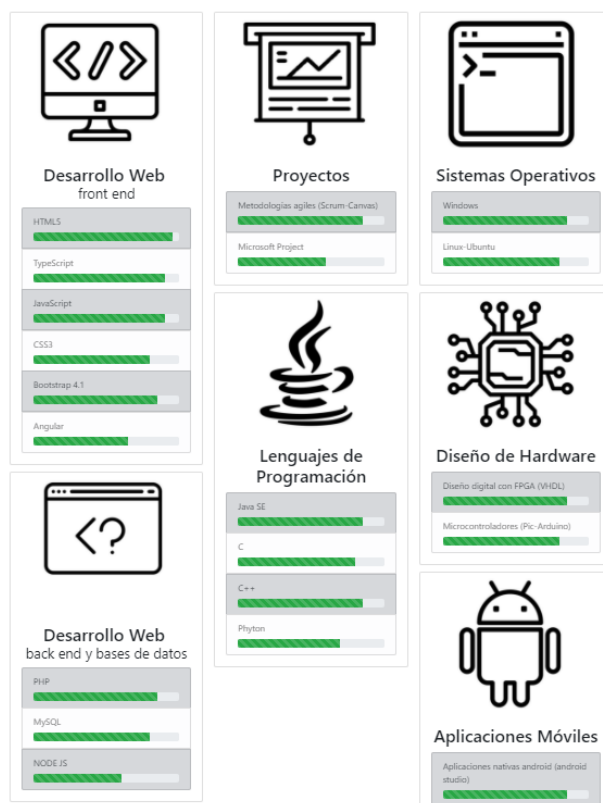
Desarrollo Web
front end

HTML5

TypeScript

JavaScript

CSS3

Bootstrap 4.1

Angular

Desarrollo Web
back end y bases de datos

PHP

MySQL

NODE JS

Proyectos

Metodologías ágiles (Scrum-Canvas)

Microsoft Project

Lenguajes de Programación

Java SE

C

C++

Phyton

Sistemas Operativos

Windows

Linux-Ubuntu

Diseño de Hardware

Diseño digital con FPGA (VHDL)

Microcontroladores (Pic-Arduino)

Aplicaciones Móviles

Aplicaciones nativas android (android studio)